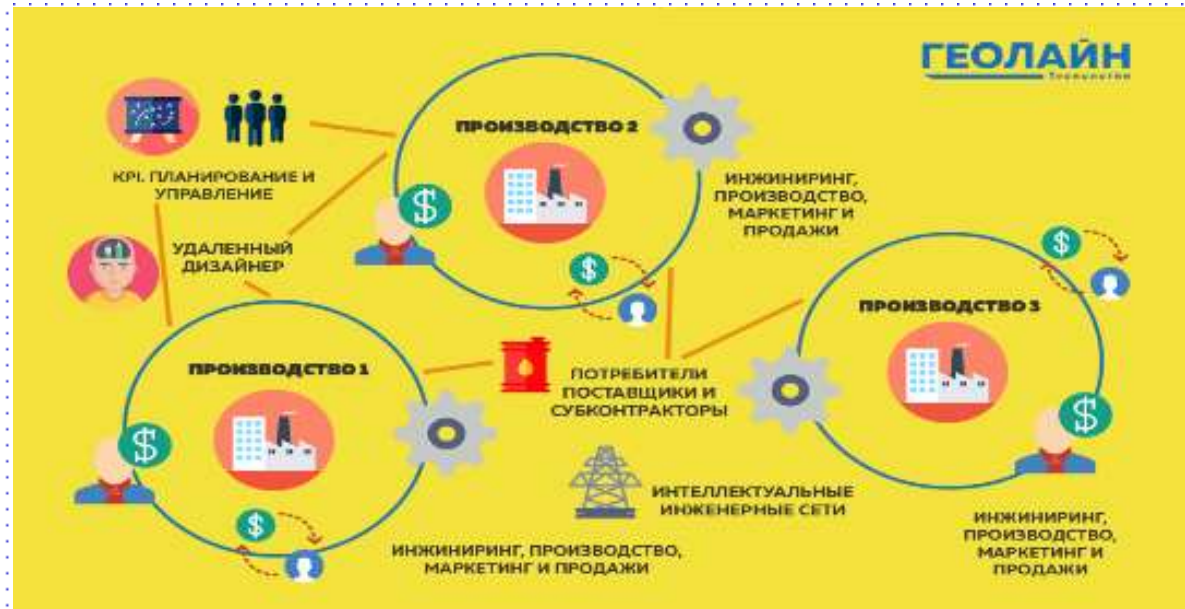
ГЕОЛАЙН
Технологии

ПРОИЗВОДСТВО 2

KPI. ПЛАНИРОВАНИЕ И УПРАВЛЕНИЕ

ИНЖИНИРИНГ, ПРОИЗВОДСТВО, МАРКЕТИНГ И ПРОДАЖИ

УДАЛЕННЫЙ ДИЗАЙНЕР

ПРОИЗВОДСТВО 3

ПРОИЗВОДСТВО 1

ПОТРЕБИТЕЛИ ПОСТАВЩИКИ И СУБКОНТРАКТОРЫ

ИНТЕЛЛЕКТУАЛЬНЫЕ ИНЖЕНЕРНЫЕ СЕТИ

ИНЖИНИРИНГ, ПРОИЗВОДСТВО, МАРКЕТИНГ И ПРОДАЖИ

ИНЖИНИРИНГ, ПРОИЗВОДСТВО, МАРКЕТИНГ И ПРОДАЖИ